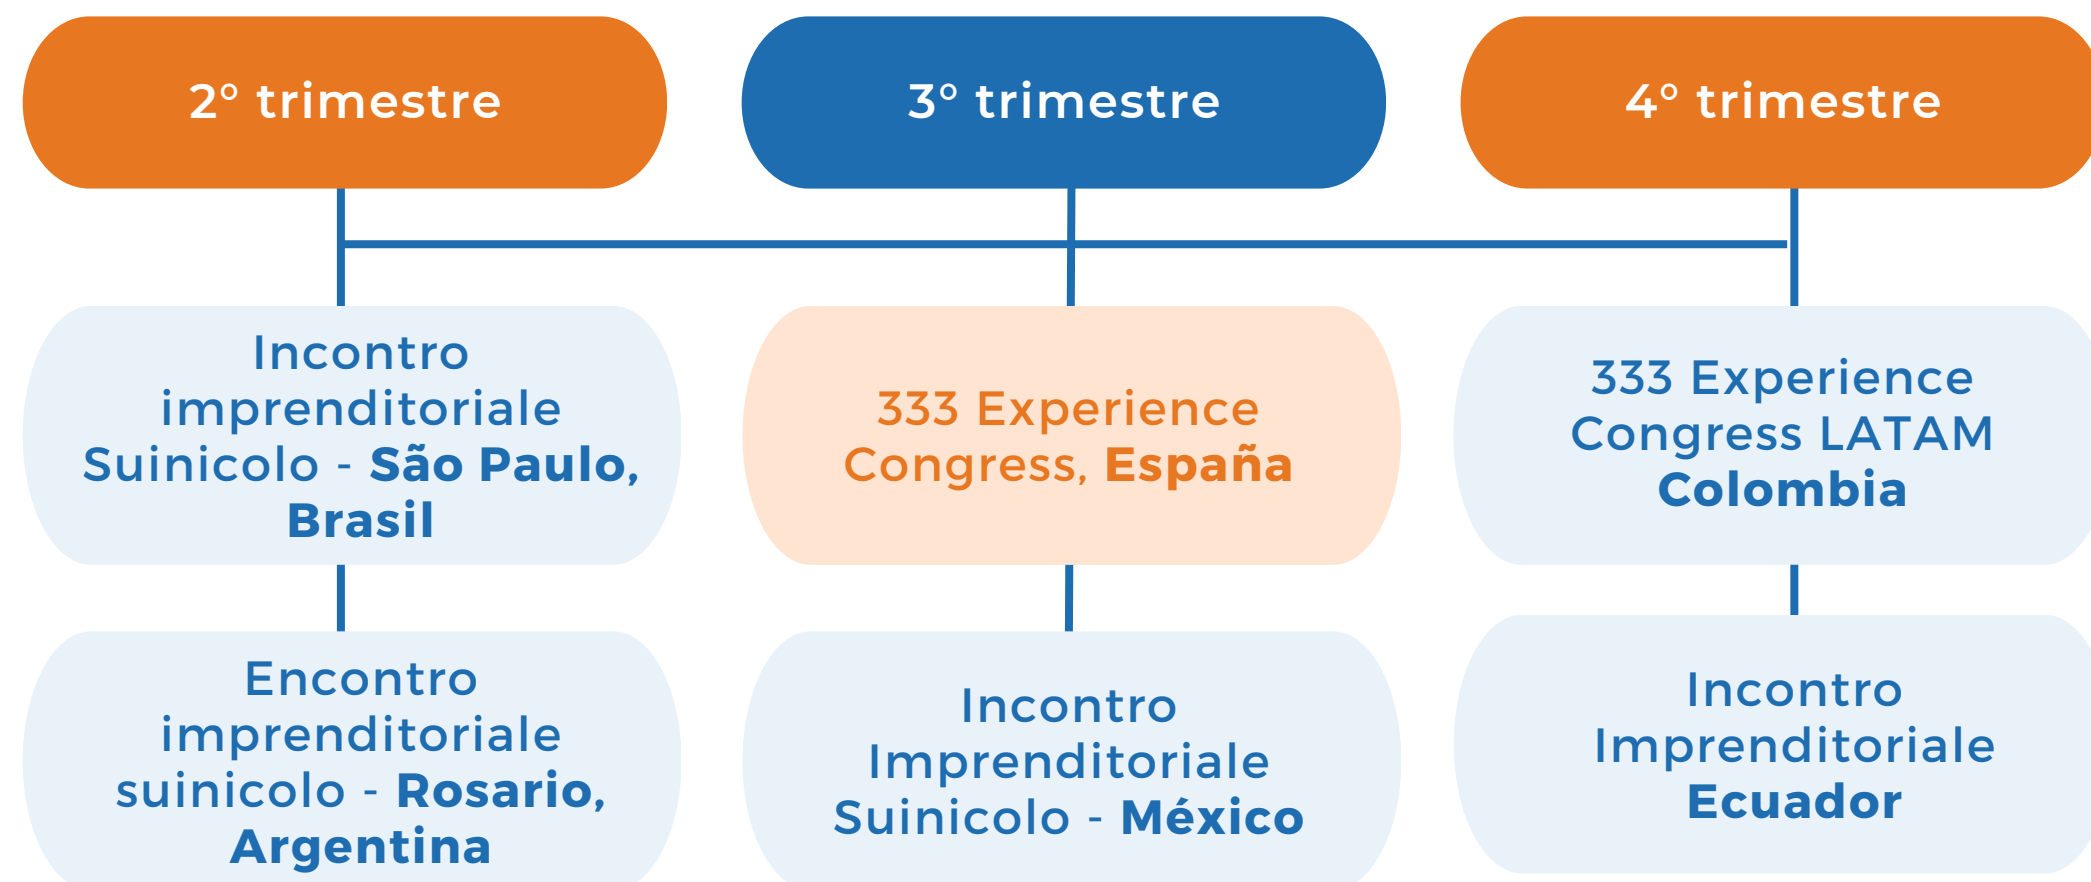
2° trimestre

3° trimestre

4° trimestre

Incontro imprenditoriale Suinicolo - **São Paulo, Brasil**

333 Experience Congress, **España**

333 Experience Congress LATAM **Colombia**

Encontro imprenditoriale suinicolo - **Rosario, Argentina**

Incontro Imprenditoriale Suinicolo - **México**

Incontro Imprenditoriale **Ecuador**